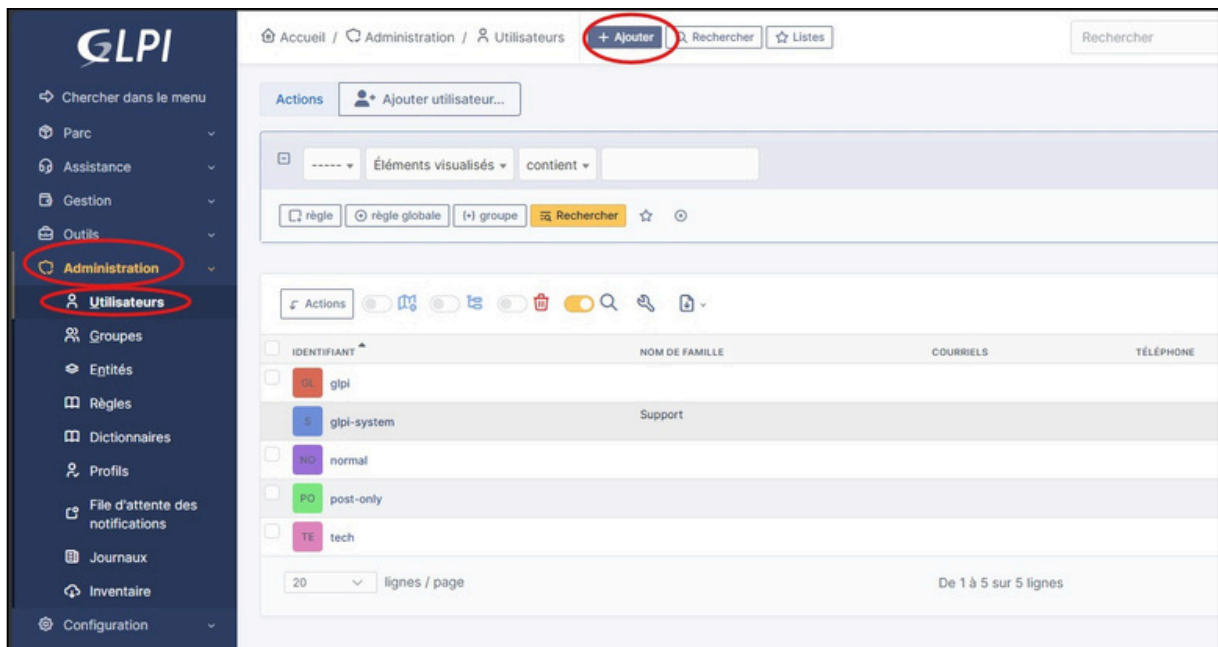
GLPI

Chercher dans le menu
Parc
Assistance
Gestion
Outils
Administration
Utilisateurs
Groupes
Entités
Règles
Dictionnaires
Profils
File d'attente des notifications
Journaux
Inventaire
Configuration

Accueil / Administration / Utilisateurs + Ajouter Rechercher Listes Rechercher

Actions Ajouter utilisateur...

----- Éléments visualisés contient

règle règle globale (+) groupe Rechercher

Actions

| IDENTIFIANT | NOM DE FAMILLE | COURRIELS | TÉLÉPHONE |
|---|---|---|---|
| GL glpi | | | |
| S glpi-system | Support | | |
| NO normal | | | |
| PO post-only | | | |
| TE tech | | | |

20 lignes / page De 1 à 5 sur 5 lignes